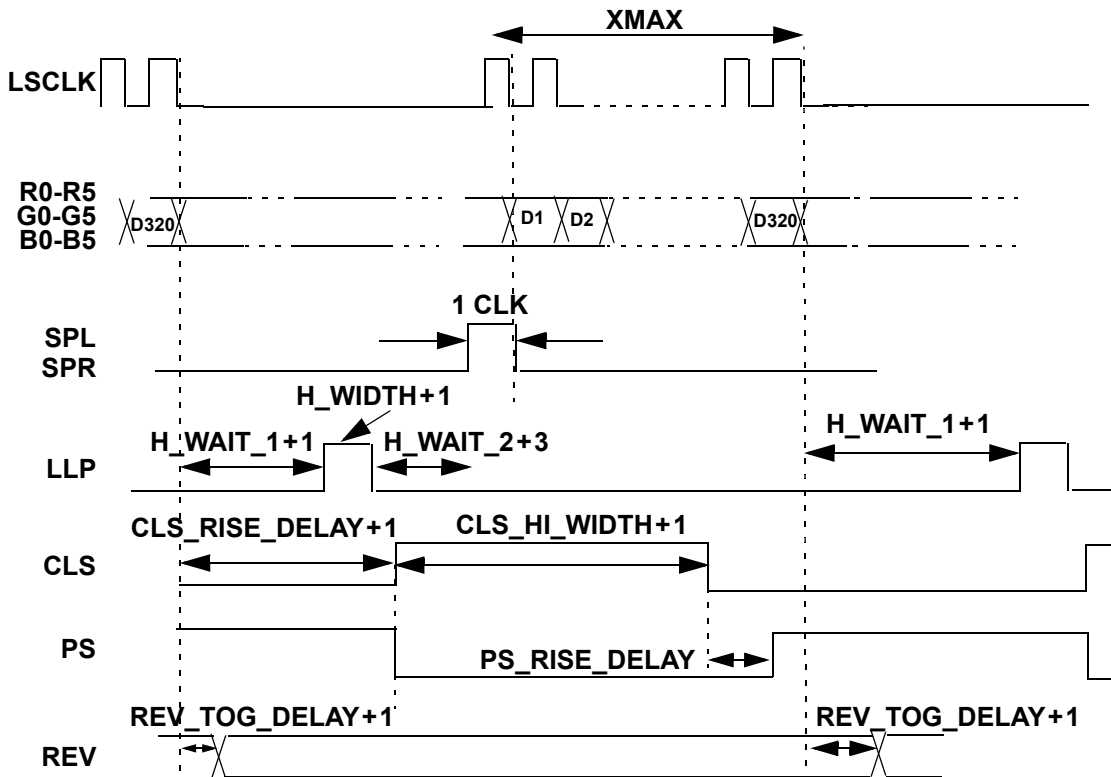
XMAX

LSCLK

R0-R5
G0-G5
B0-B5

D320

D1

D2

D320

1 CLK

SPL
SPR

H_WIDTH+1

H_WAIT_1+1

H_WAIT_2+3

H_WAIT_1+1

LLP

CLS_RISE_DELAY+1

CLS_HI_WIDTH+1

CLS

PS

PS_RISE_DELAY

REV_TOG_DELAY+1

REV_TOG_DELAY+1

REV